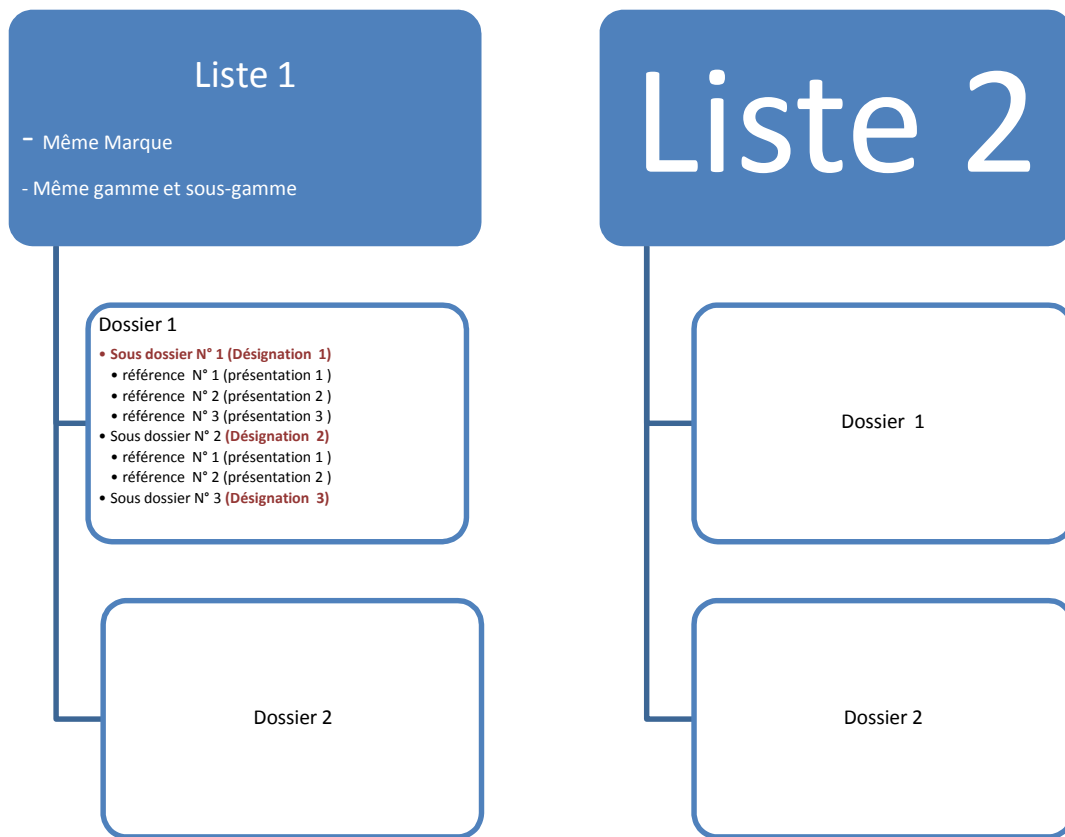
Liste 1

- Même Marque

- Même gamme et sous-gamme

Dossier 1

• Sous dossier N° 1 (Désignation 1)
• référence N° 1 (présentation 1 )
• référence N° 2 (présentation 2 )
• référence N° 3 (présentation 3 )
• Sous dossier N° 2 (Désignation 2)
• référence N° 1 (présentation 1 )
• référence N° 2 (présentation 2 )
• Sous dossier N° 3 (Désignation 3)

Dossier 2

Liste 2

Dossier 1

Dossier 2